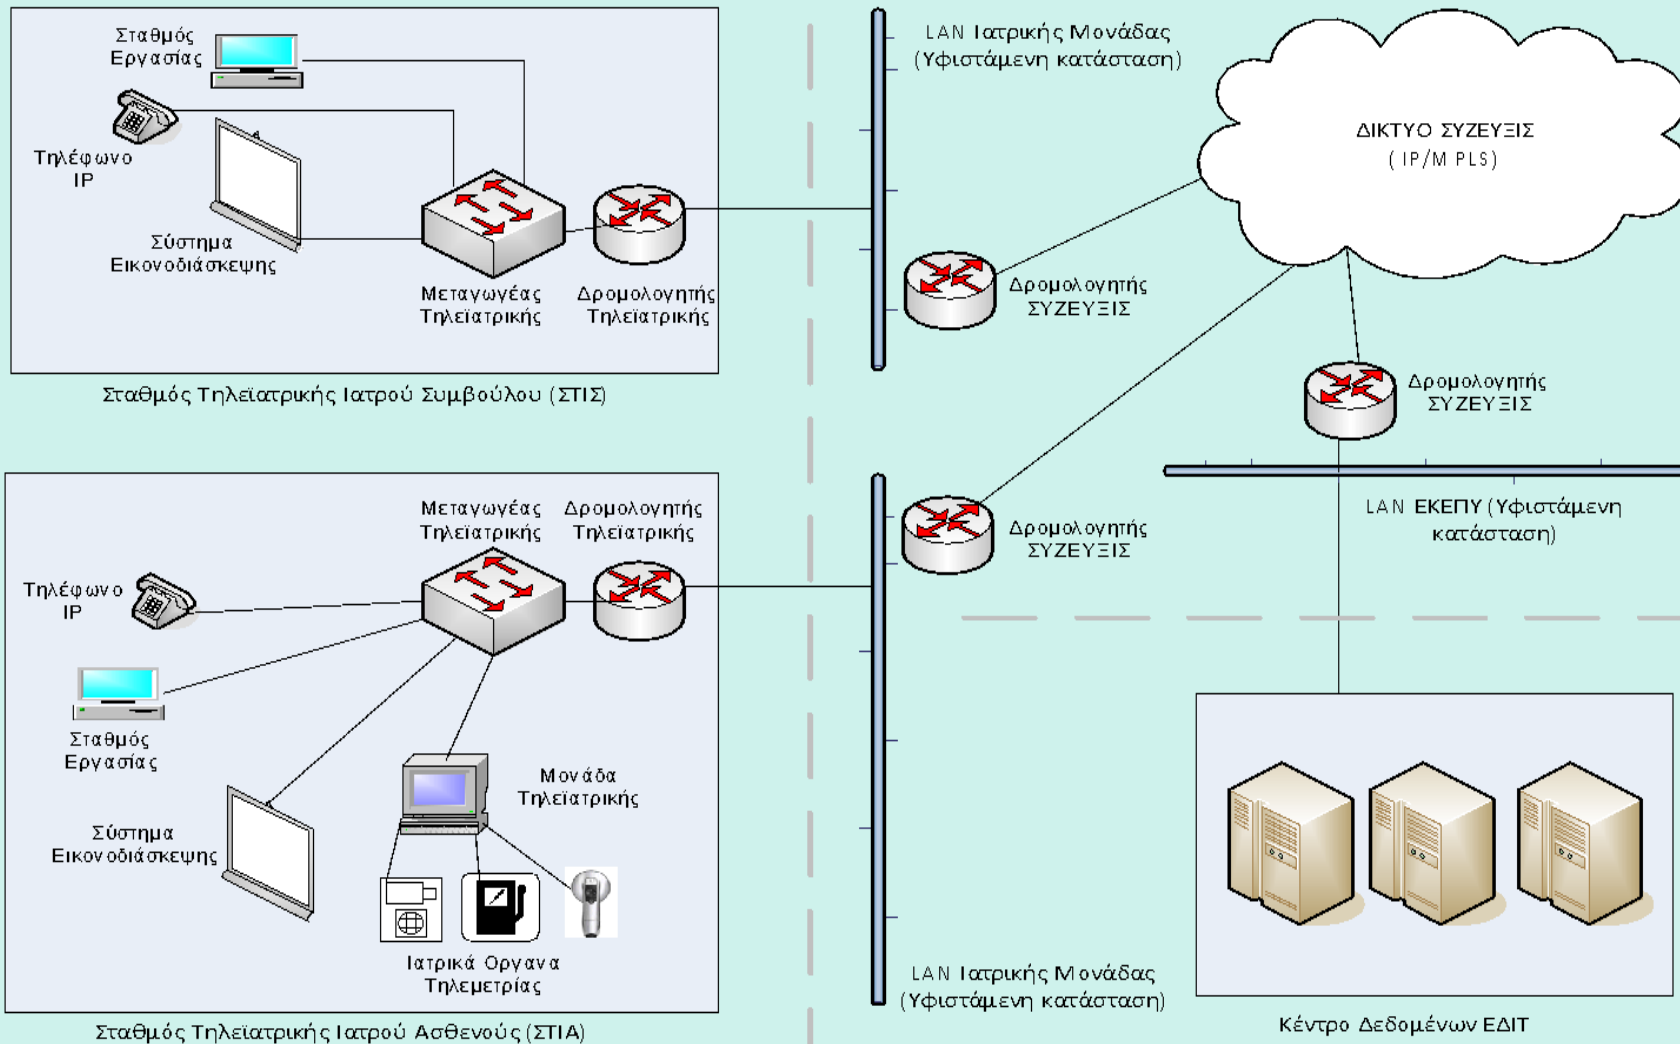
Σταθμός Εργασίας

Τηλέφωνο IP

Σύστημα Εικονοδιάσκεψης

Μεταγωγέας Τηλεϊατρικής

Δρομολογητής Τηλεϊατρικής

Σταθμός Τηλεϊατρικής Ιατρού Συμβούλου (ΣΤΙΣ)

LAN Ιατρικής Μονάδας (Υφιστάμενη κατάσταση)

ΔΙΚΤΥΟ ΣΥΖΕΥΞΙΣ (IP/M PLS)

Δρομολογητής ΣΥΖΕΥΞΙΣ

Δρομολογητής ΣΥΖΕΥΞΙΣ

LAN ΕΚΕΠΥ (Υφιστάμενη κατάσταση)

Μεταγωγέας Τηλεϊατρικής

Δρομολογητής Τηλεϊατρικής

Τηλέφωνο IP

Δρομολογητής ΣΥΖΕΥΞΙΣ

Σταθμός Εργασίας

Μονάδα Τηλεϊατρικής

Σύστημα Εικονοδιάσκεψης

Ιατρικά Οργανα Τηλεμετρίας

LAN Ιατρικής Μονάδας (Υφιστάμενη κατάσταση)

Σταθμός Τηλεϊατρικής Ιατρού Ασθενούς (ΣΤΙΑ)

Κέντρο Δεδομένων ΕΔΙΤ